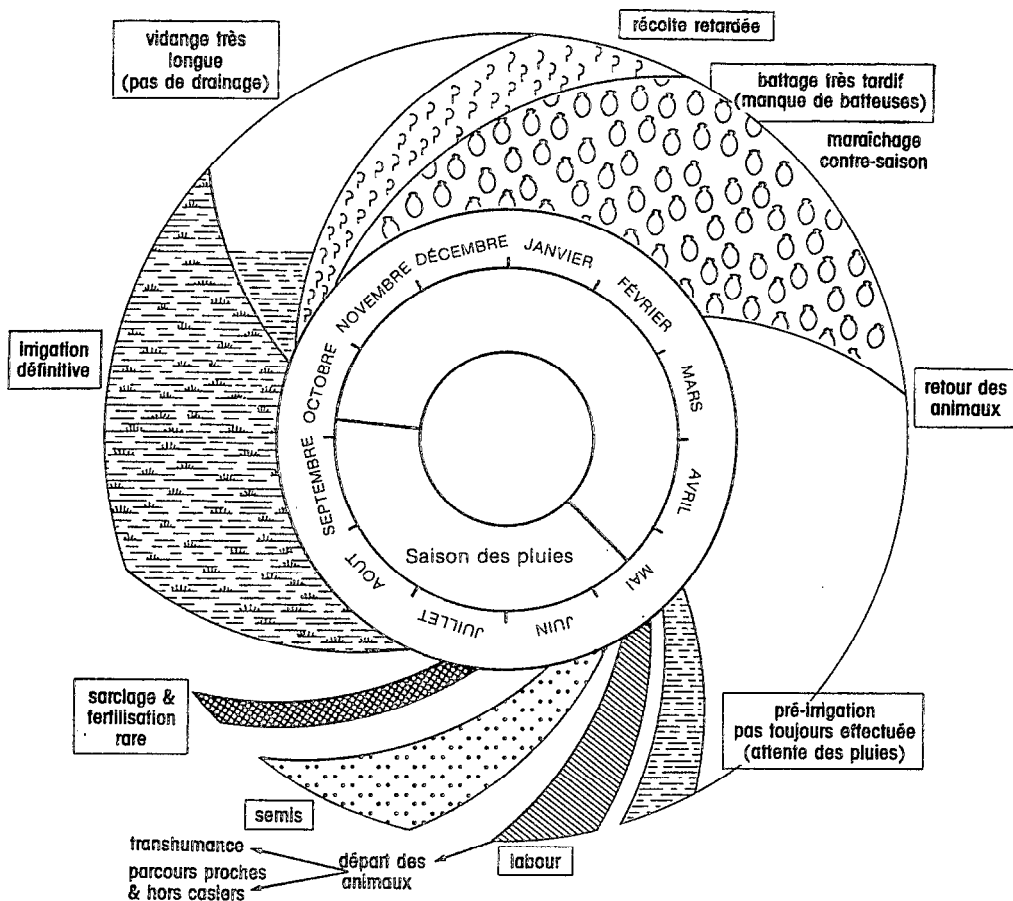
récolte retardée

vidange très longue (pas de drainage)

battage très tardif (manque de batteuses)

maraîchage contre-saison

JANVIER
DÉCEMBRE
NOVEMBRE
FÉVRIER
OCTOBRE
MARS
SEPTEMBRE
AVRIL
AOUT
MAI
JUILLET
JUIN

Saison des pluies

Irrigation définitive

retour des animaux

sarclage & fertilisation rare

pré-irrigation pas toujours effectuée (attente des pluies)

semis

labour

transhumance

parcours proches & hors casiers

départ des animaux